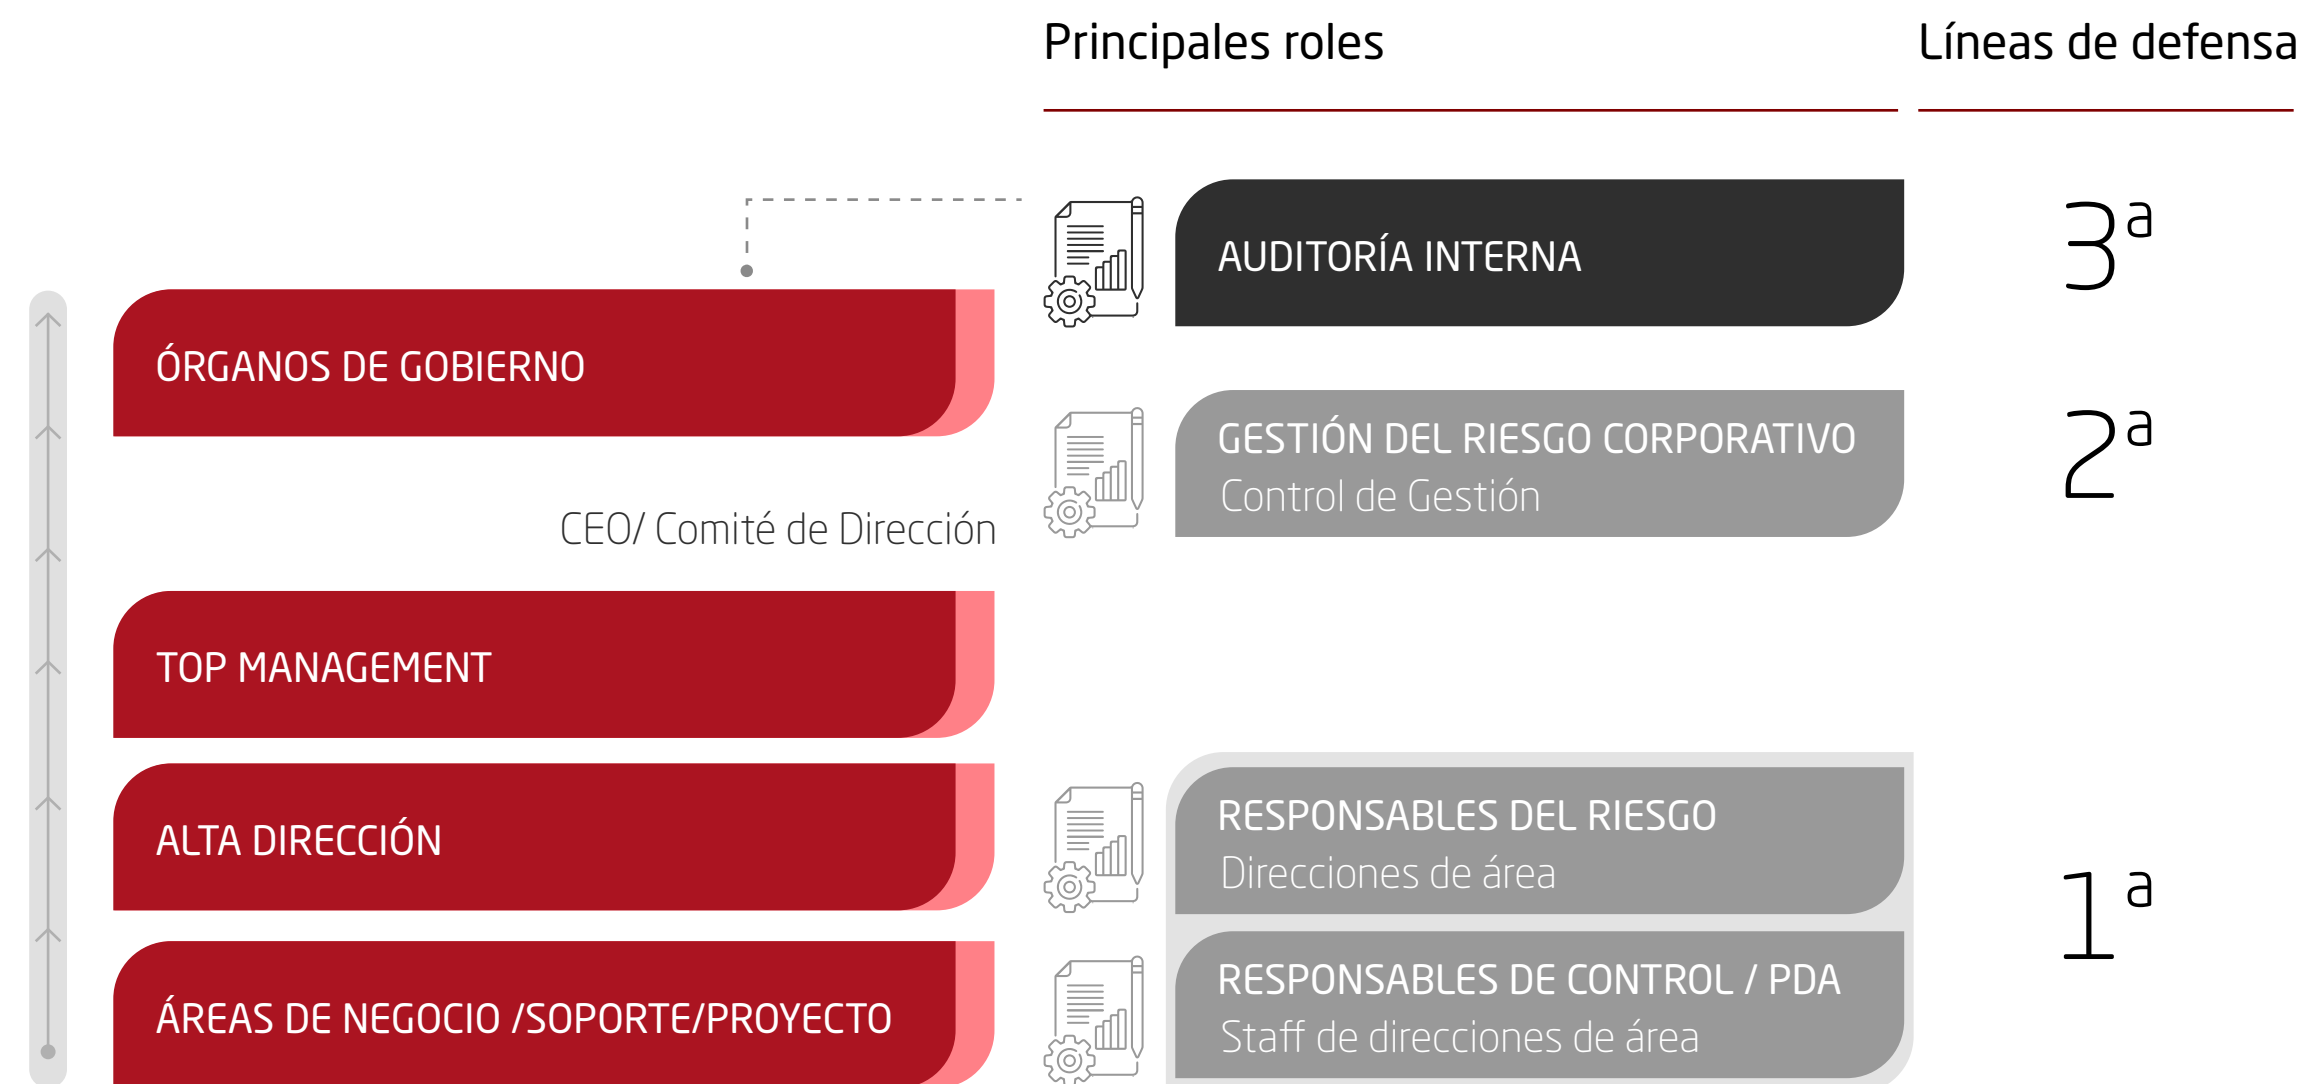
Principales roles

Líneas de defensa

ÓRGANOS DE GOBIERNO

AUDITORÍA INTERNA

$3^a$

GESTIÓN DEL RIESGO CORPORATIVO
Control de Gestión

$2^a$

CEO/ Comité de Dirección

TOP MANAGEMENT

ALTA DIRECCIÓN

RESPONSABLES DEL RIESGO
Direcciones de área

$1^a$

ÁREAS DE NEGOCIO /SOPORTE/PROYECTO

RESPONSABLES DE CONTROL / PDA
Staff de direcciones de área